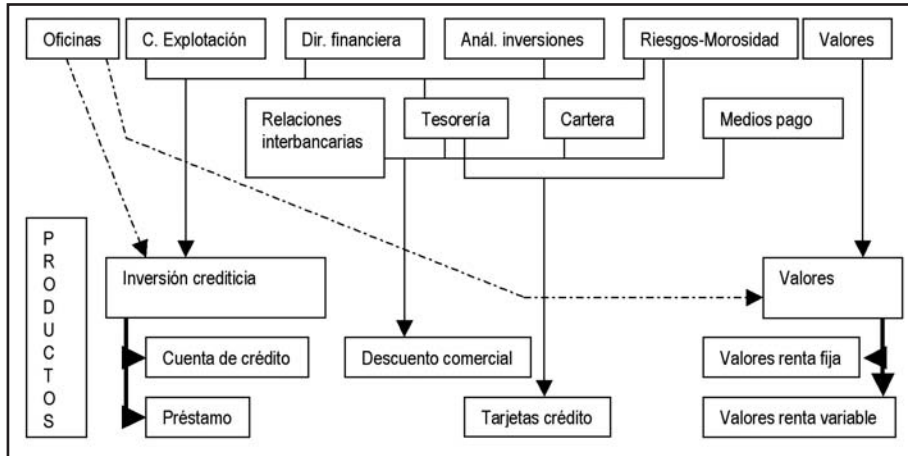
Oficinas

C. Explotación

Dir. financiera

Anál. inversiones

Riesgos-Morosidad

Valores

Relaciones interbancarias

Tesorería

Cartera

Medios pago

P
R
O
D
U
C
T
O
S

Inversión crediticia

Valores

Cuenta de crédito

Descuento comercial

Valores renta fija

Préstamo

Tarjetas crédito

Valores renta variable